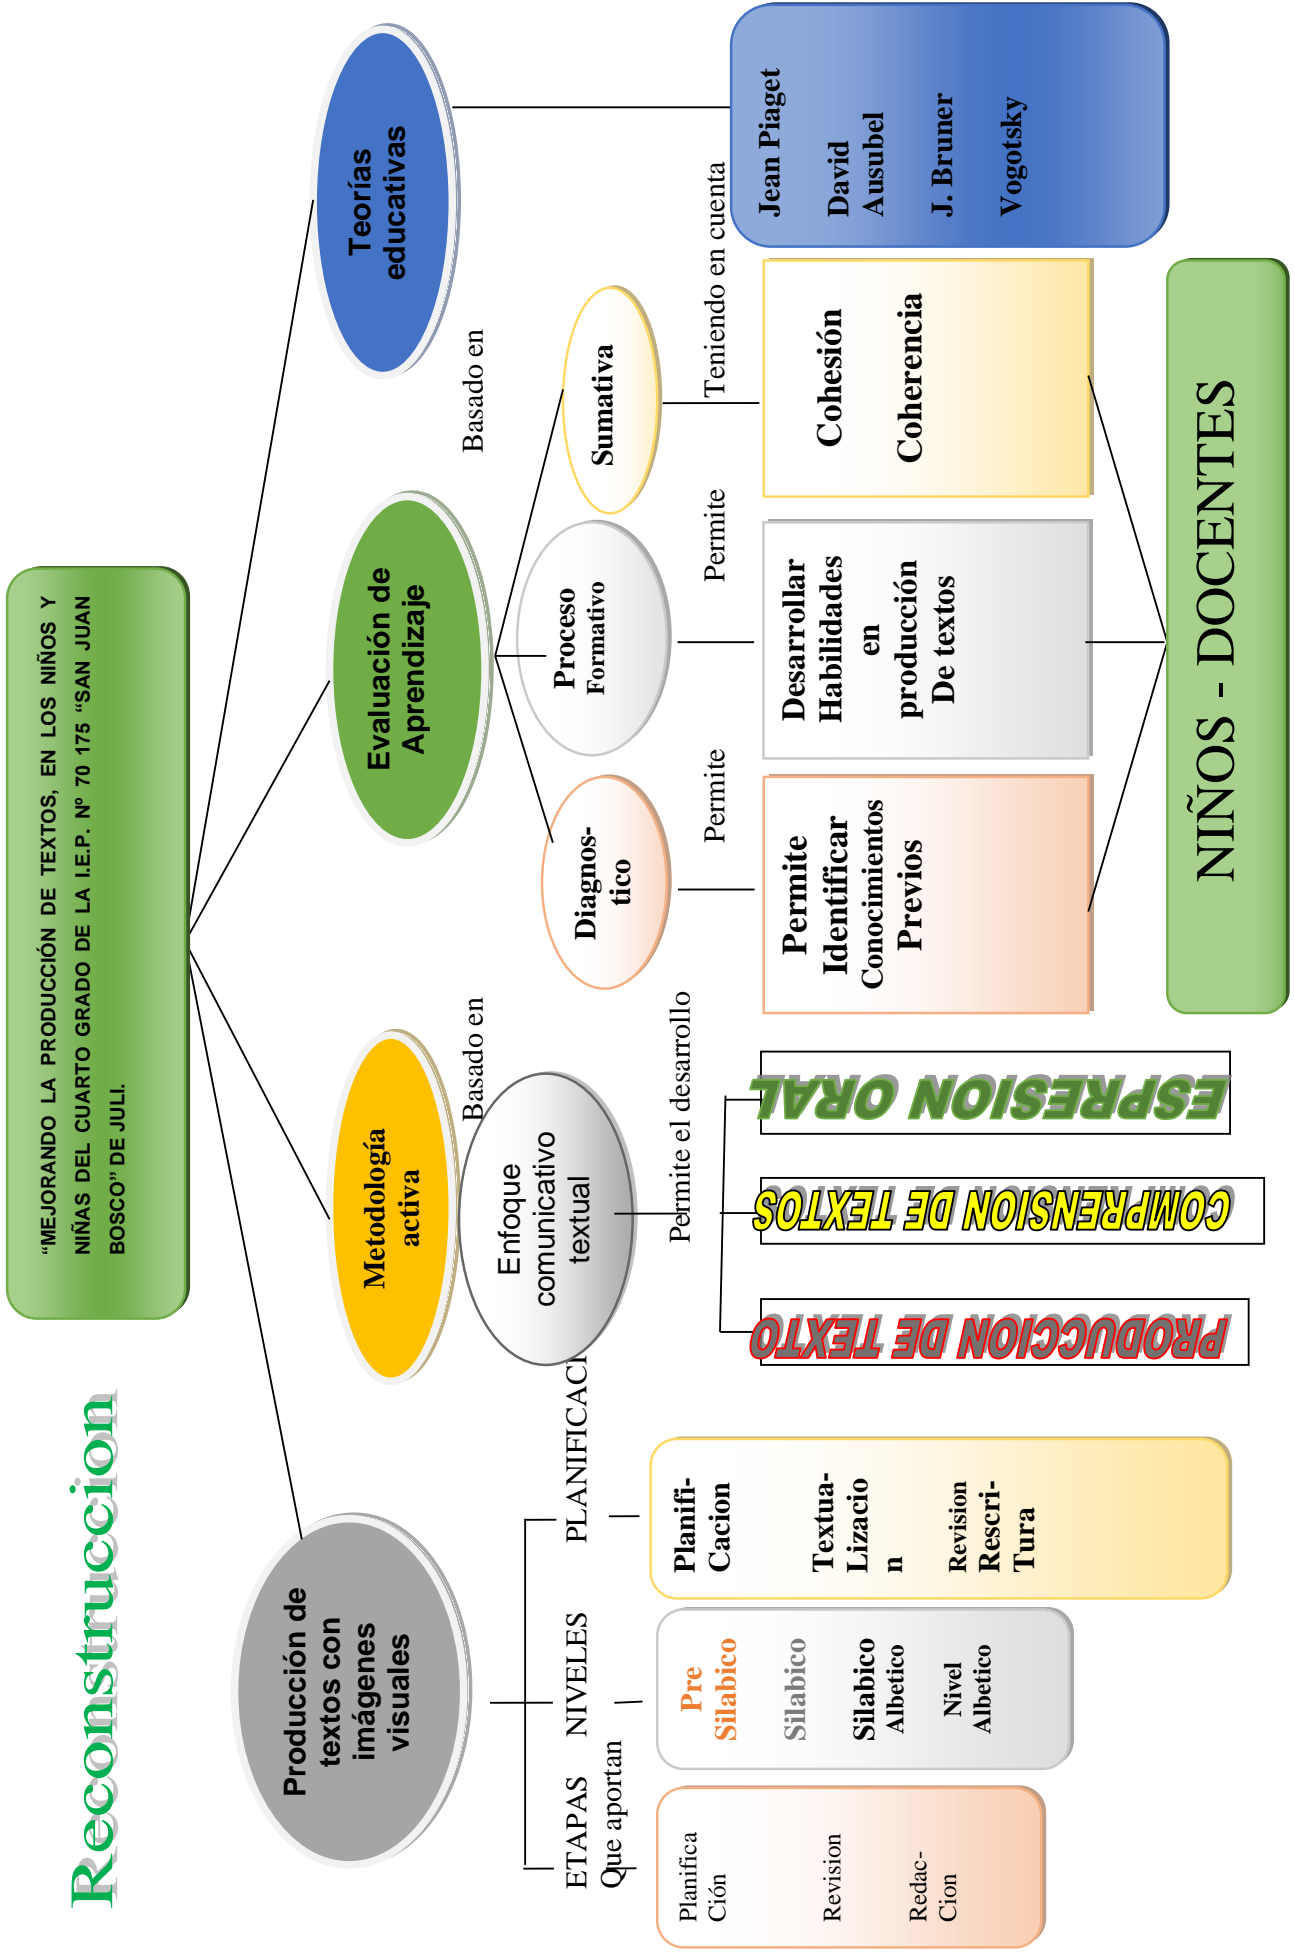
Reconstruccion

"MEJORANDO LA PRODUCCIÓN DE TEXTOS, EN LOS NIÑOS Y NIÑAS DEL CUARTO GRADO DE LA I.E.P. Nº 70 175 "SAN JUAN BOSCO" DE JULI.

Teorías educativas

Jean Piaget

David Ausubel

J. Bruner

Vogotsky

Basado en

Evaluación de Aprendizaje

Sumativa

Teniendo en cuenta

Cohesión

Coherencia

Proceso Formativo

Permite

Desarrollar Habilidades en producción De textos

Diagnos-tico

Permite

Permite Identificar Conocimientos Previos

NIÑOS - DOCENTES

Metodología activa

Basado en

Enfoque comunicativo textual

Permite el desarrollo

ESPRESION ORAL

COMPRENSION DE TEXTOS

PRODUCCION DE TEXTO

Producción de textos con imágenes visuales

ETAPAS Que aportan

NIVELES

PLANIFICACI

Planifi-Cacion

Textua-Lizacio n

Revision Rescri-Tura

Pre Silabico

Silabico

Silabico Albetico

Nivel Albetico

Planifica Ción

Revision

Redac-Cion